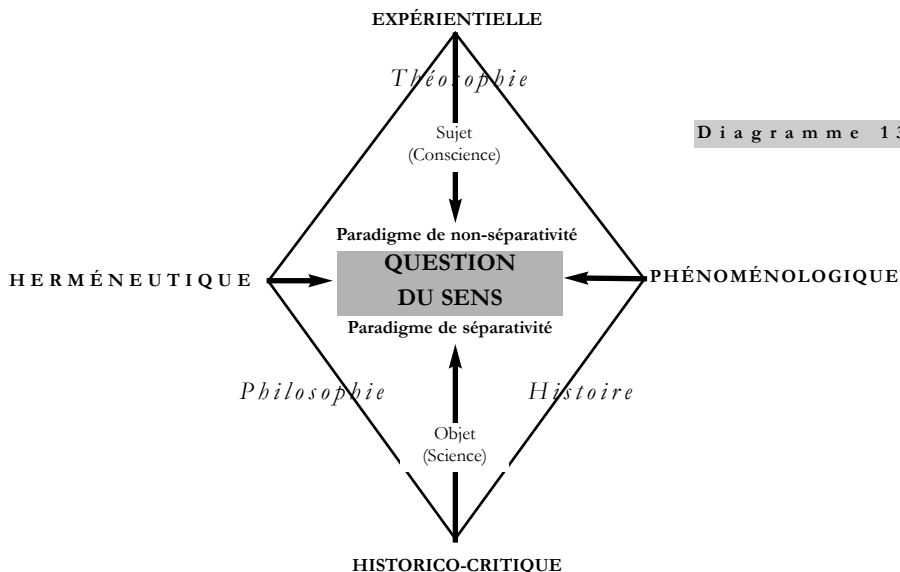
EXPÉRIENTIELLE

Théosophie

Diagramme 13

Sujet
(Conscience)

Paradigme de non-séparativité

HERMÉNEUTIQUE

QUESTION
DU SENS

PHÉNOMÉNOLOGIQUE

Paradigme de séparativité

Philosophie

Histoire

Objet
(Science)

HISTORICO-CRITIQUE